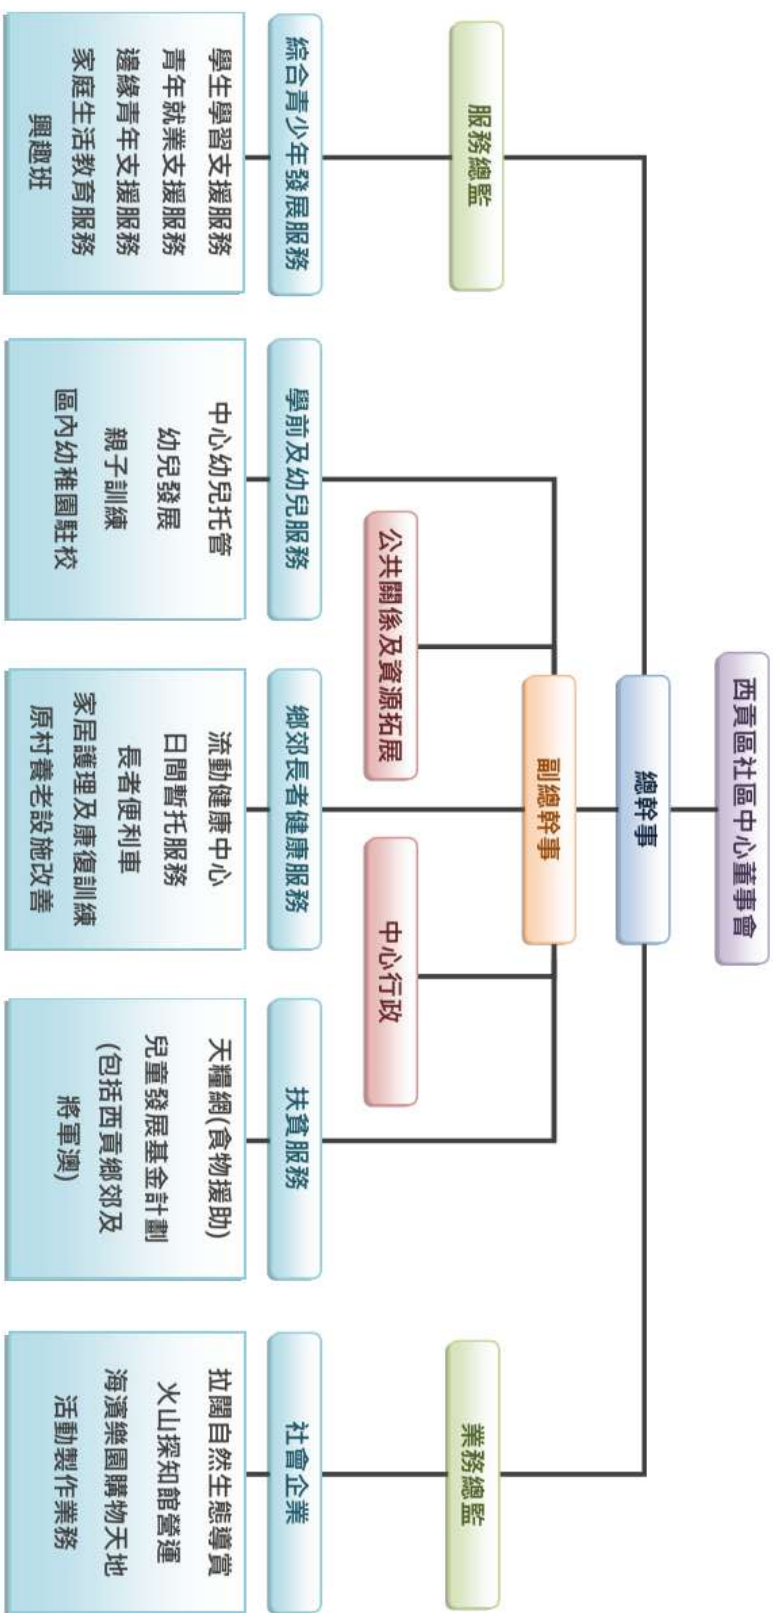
西貢區社區中心董事會

總幹事

副總幹事

服務總監

業務總監

公共關係及資源拓展

中心行政

綜合青少年發展服務
學生學習支援服務
青年就業支援服務
邊緣青年支援服務
家庭生活教育服務
興趣班

學前及幼兒服務
中心幼兒托管
幼兒發展
親子訓練
區內幼稚園駐校

鄉郊長者健康服務
流動健康中心
日間暫托服務
長者便利車
家居護理及康復訓練
原村養老設施改善

扶貧服務
天糧網(食物援助)
兒童發展基金計劃
(包括西貢鄉郊及將軍澳)

社會企業
拉闊自然生態導賞
火山探知館營運
海濱樂園購物天地
活動製作業務